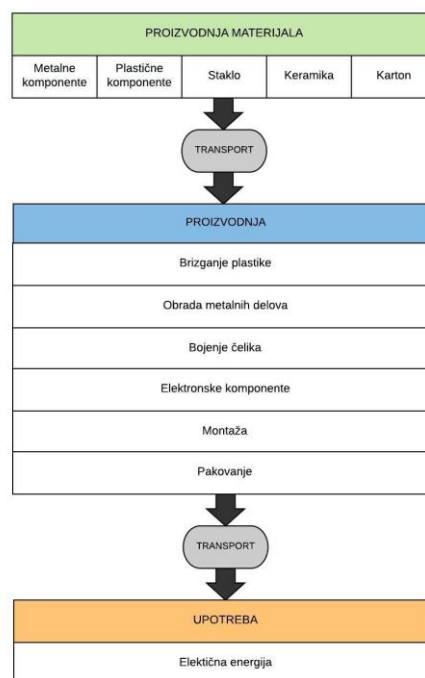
PROIZVODNJA MATERIJALA

| Metalne komponente | Plastične komponente | Staklo | Keramika | Karton |
|---|---|---|---|---|

TRANSPORT

PROIZVODNJA

Brizganje plastike

Obrada metalnih delova

Bojenje čelika

Elektronske komponente

Montaža

Pakovanje

TRANSPORT

UPOTREBA

Elektična energija